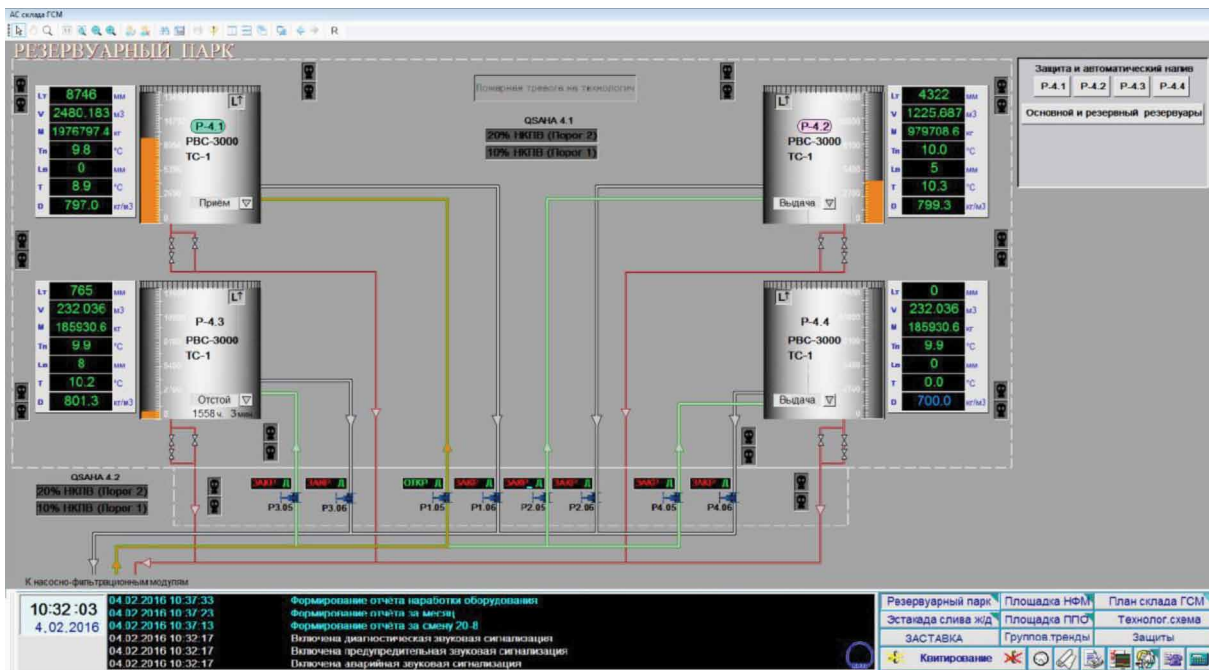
АС склада ГСМ

R

РЕЗЕРВУАРНЫЙ ПАРК

Пожарная тревога на технологич

QSAHA 4.1
20% НКПВ (Порог 2)
10% НКПВ (Порог 1)

Защита и автоматический налив
P-4.1 P-4.2 P-4.3 P-4.4
Основной и резервный резервуары

| Lr | 8746 | мм |
|---|---|---|
| V | 2480.183 | м3 |
| M | 1976797.4 | кг |
| Tn | 9.8 | °C |
| Lв | 0 | мм |
| T | 8.9 | °C |
| D | 797.0 | кг/м3 |

Р-4.1
РВС-3000
ТС-1
Приём

| Lr | 4322 | мм |
|---|---|---|
| V | 1225.687 | м3 |
| M | 979708.6 | кг |
| Tn | 10.0 | °C |
| Lв | 5 | мм |
| T | 10.3 | °C |
| D | 799.3 | кг/м3 |

Р-4.2
РВС-3000
ТС-1
Выдача

| Lr | 765 | мм |
|---|---|---|
| V | 232.036 | м3 |
| M | 185930.6 | кг |
| Tn | 9.9 | °C |
| Lв | 8 | мм |
| T | 10.2 | °C |
| D | 801.3 | кг/м3 |

Р-4.3
РВС-3000
ТС-1
Отстой
1558 ч. 3 мин.

| Lr | 0 | мм |
|---|---|---|
| V | 232.036 | м3 |
| M | 185930.6 | кг |
| Tn | 9.9 | °C |
| Lв | 0 | мм |
| T | 0.0 | °C |
| D | 700.0 | кг/м3 |

Р-4.4
РВС-3000
ТС-1
Выдача

QSAHA 4.2
20% НКПВ (Порог 2)
10% НКПВ (Порог 1)

ЗАКР Д ЗАКР Д ОТКР Д ЗАКР Д ЗАКР Д ЗАКР Д ЗАКР Д ЗАКР Д
P3.05 P3.06 P1.05 P1.06 P2.05 P2.06 P4.05 P4.06

К насосно-фильтрационным модулям

10:32:03
4.02.2016

04.02.2016 10:37:33 Формирование отчёта наработки оборудования
04.02.2016 10:37:23 Формирование отчёта за месяц
04.02.2016 10:37:13 Формирование отчёта за смену 20-8
04.02.2016 10:32:17 Включена диагностическая звуковая сигнализация
04.02.2016 10:32:17 Включена предупредительная звуковая сигнализация
04.02.2016 10:32:17 Включена аварийная звуковая сигнализация

Резервуарный парк | Площадка НФМ | План склада ГСМ
Эстакада слива ж/д | Площадка ППО | Технолог.схема
ЗАСТАВКА | Группов.тренды | Защиты
Квитирование